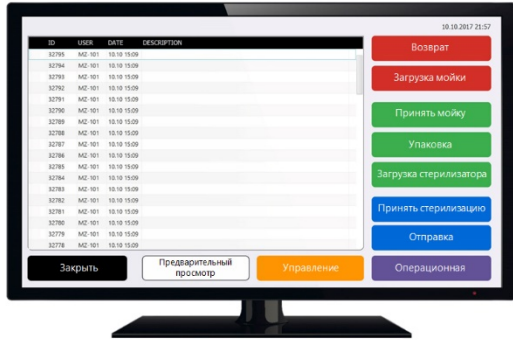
10.10.2017 21:57

| ID | USER | DATE | DESCRIPTION |
|---|---|---|---|
| 32795 | MZ-101 | 10.10 15:09 | |
| 32794 | MZ-101 | 10.10 15:09 | |
| 32793 | MZ-101 | 10.10 15:09 | |
| 32792 | MZ-101 | 10.10 15:09 | |
| 32791 | MZ-101 | 10.10 15:09 | |
| 32790 | MZ-101 | 10.10 15:09 | |
| 32789 | MZ-101 | 10.10 15:09 | |
| 32788 | MZ-101 | 10.10 15:09 | |
| 32787 | MZ-101 | 10.10 15:09 | |
| 32786 | MZ-101 | 10.10 15:09 | |
| 32785 | MZ-101 | 10.10 15:09 | |
| 32784 | MZ-101 | 10.10 15:09 | |
| 32783 | MZ-101 | 10.10 15:09 | |
| 32782 | MZ-101 | 10.10 15:09 | |
| 32781 | MZ-101 | 10.10 15:09 | |
| 32780 | MZ-101 | 10.10 15:09 | |
| 32779 | MZ-101 | 10.10 15:09 | |
| 32778 | MZ-101 | 10.10 15:09 | |

Возврат
Загрузка мойки
Принять мойку
Упаковка
Загрузка стерилизатора
Принять стерилизацию
Отправка

Закрыть
Предварительный просмотр
Управление
Операционная